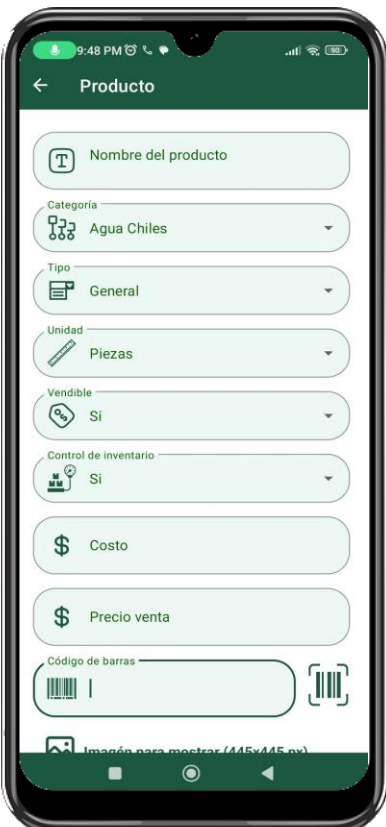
9:48 PM

90

Producto

Nombre del producto

Categoría

Agua Chiles

Tipo

General

Unidad

Piezas

Vendible

Si

Control de inventario

Si

Costo

Precio venta

Código de barras

Imágen para mostrar (445x445 px)